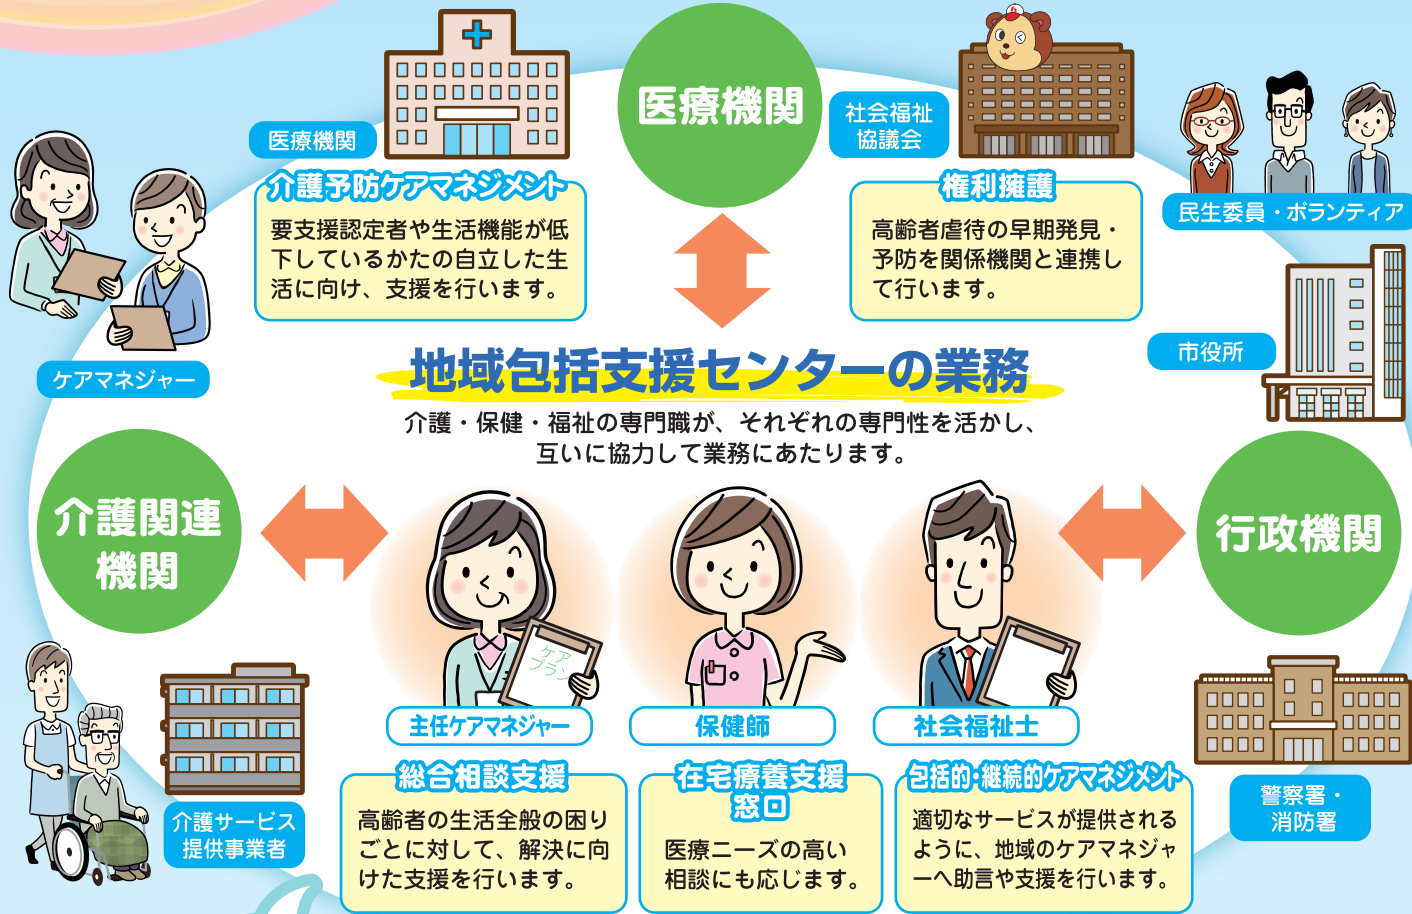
医療機関

医療機関

介護予防ケアマネジメント

要支援認定者や生活機能が低下しているかたの自立した生活に向け、支援を行います。

社会福祉協議会

権利擁護

高齢者虐待の早期発見・予防を関係機関と連携して行います。

民生委員・ボランティア

ケアマネジャー

市役所

地域包括支援センターの業務

介護・保健・福祉の専門職が、それぞれの専門性を活かし、互いに協力して業務にあたります。

介護関連機関

行政機関

ケアプラン

主任ケアマネジャー

保健師

社会福祉士

介護サービス提供事業者

総合相談支援

高齢者の生活全般の困りごとに対して、解決に向けた支援を行います。

在宅療養支援窓口

医療ニーズの高い相談にも応じます。

包括的・継続的ケアマネジメント

適切なサービスが提供されるように、地域のケアマネジャーへ助言や支援を行います。

警察署・消防署